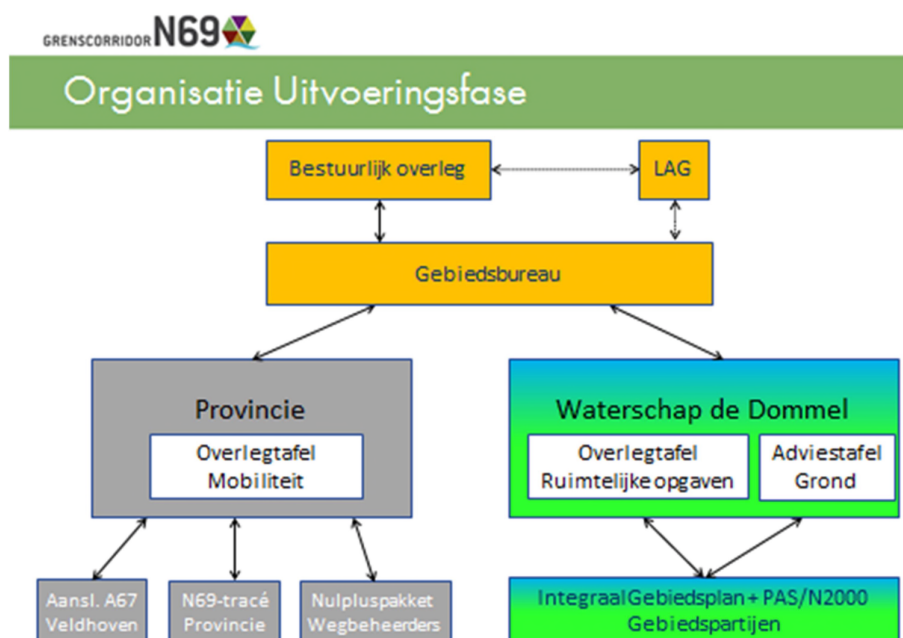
GRENSCORRIDOR N69

Organisatie Uitvoeringsfase

Bestuurlijk overleg

LAG

Gebiedsbureau

Provincie

Overlegtafel Mobiliteit

Waterschap de Dommel

Overlegtafel Ruimtelijke opgaven

Adviestafel Grond

Aansl. A67 Veldhoven

N69-tracé Provincie

Nulpluspakket Wegbeheerders

Integraal Gebiedsplan + PAS/N2000 Gebiedspartijen